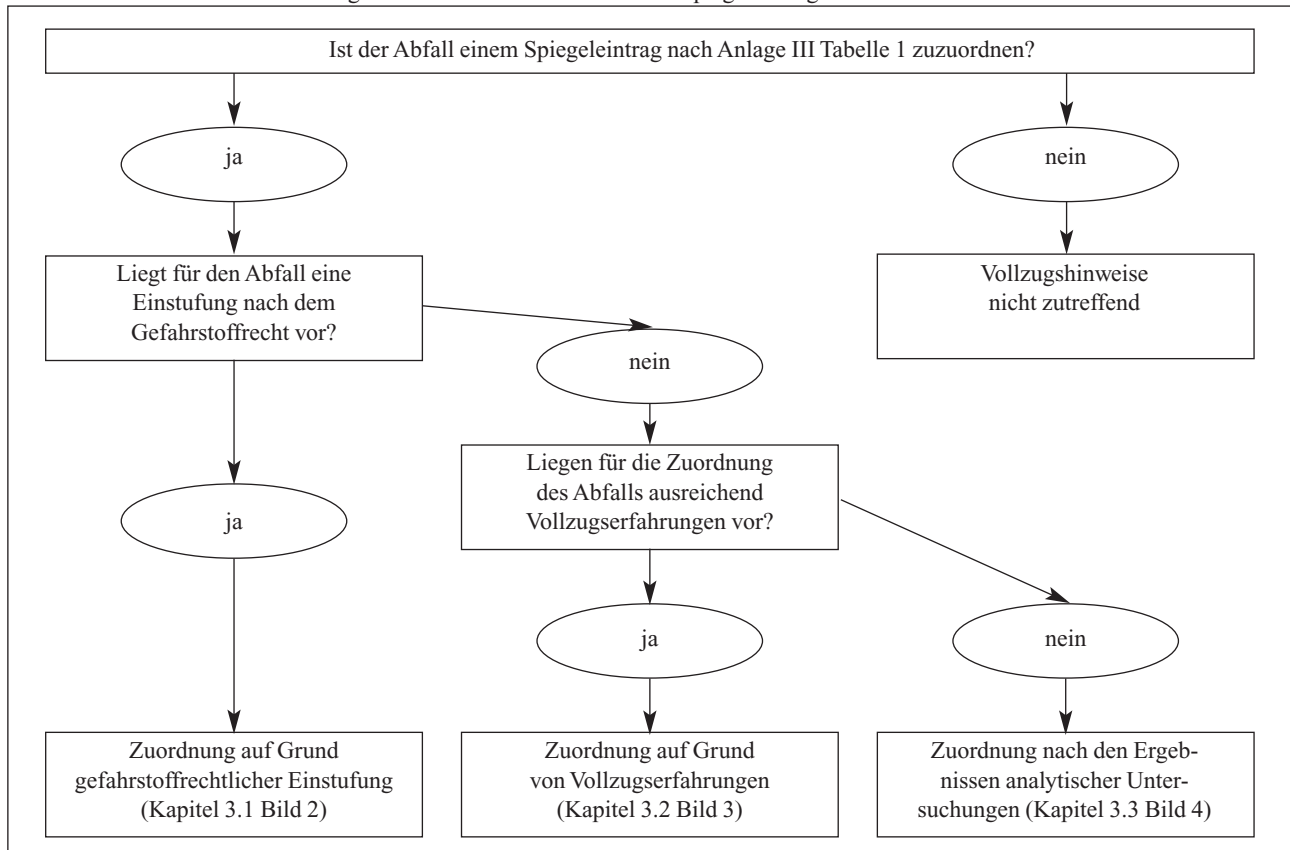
Ist der Abfall einem Spiegeleintrag nach Anlage III Tabelle 1 zuzuordnen?

ja

nein

Liegt für den Abfall eine Einstufung nach dem Gefahrstoffrecht vor?

Vollzugshinweise nicht zutreffend

nein

Liegen für die Zuordnung des Abfalls ausreichend Vollzugserfahrungen vor?

ja

ja

nein

Zuordnung auf Grund gefahrstoffrechtlicher Einstufung (Kapitel 3.1 Bild 2)

Zuordnung auf Grund von Vollzugserfahrungen (Kapitel 3.2 Bild 3)

Zuordnung nach den Ergebnissen analytischer Untersuchungen (Kapitel 3.3 Bild 4)